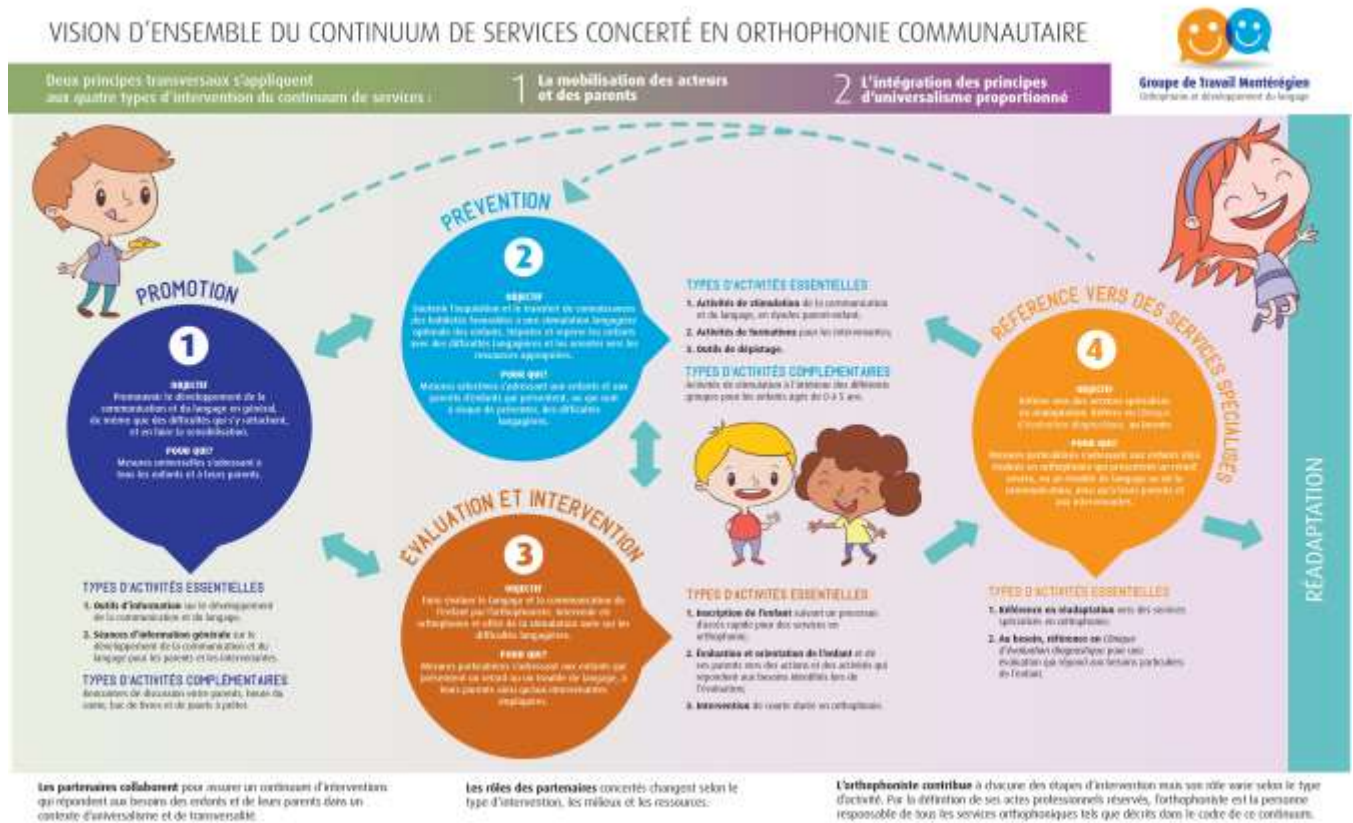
VISION D'ENSEMBLE DU CONTINUUM DE SERVICES CONCERTÉ EN ORTHOPHONIE COMMUNAUTAIRE

Groupe de Travail Montérégien
Orthophonie et développement du langage

Deux principes transversaux s'appliquent aux quatre types d'intervention du continuum de services :

1 La mobilisation des acteurs et des parents

2 L'intégration des principes d'universalisme proportionné

PROMOTION

1

OBJECTIF
Promouvoir le développement de la communication et du langage en général, de même que des difficultés qui s'y rattachent, et en faire la sensibilisation.

POUR QUI?
Mesures universelles s'adressant à tous les enfants et à leurs parents.

TYPES D'ACTIVITÉS ESSENTIELLES
1. Outils d'information sur le développement de la communication et du langage.
2. Séances d'information générale sur le développement de la communication et du langage pour les parents et les intervenants.

TYPES D'ACTIVITÉS COMPLÉMENTAIRES
Rencontres de discussion entre parents, boîtes du conte, bac de livres et de jouets à prêter.

PRÉVENTION

2

OBJECTIF
Faciliter l'acquisition et le transfert de connaissances des habiletés favorables à une stimulation langagière optimale des enfants. Dépister et repérer les enfants avec des difficultés langagières et les orienter vers les ressources appropriées.

POUR QUI?
Mesures sélectives s'adressant aux enfants et aux parents d'enfants qui présentent, ou qui sont à risque de présenter, des difficultés langagières.

TYPES D'ACTIVITÉS ESSENTIELLES
1. Activités de stimulation de la communication et du langage, en dyades parent-enfant.
2. Activités de formation pour les intervenants.
3. Outils de dépistage.

TYPES D'ACTIVITÉS COMPLÉMENTAIRES
Activités de stimulation à l'intérieur des différents groupes pour les enfants âgés de 0 à 5 ans.

ÉVALUATION ET INTERVENTION

3

OBJECTIF
Faire évaluer le langage et la communication de l'enfant par l'orthophoniste. Intervenir en orthophonie et offrir de la stimulation suite sur les difficultés langagières.

POUR QUI?
Mesures particulières s'adressant aux enfants qui présentent un retard ou un trouble de langage, à leurs parents ainsi qu'aux intervenants impliqués.

TYPES D'ACTIVITÉS ESSENTIELLES
1. Inscription de l'enfant suivant un processus d'accès rapide pour des services en orthophonie.
2. Évaluation et orientation de l'enfant et de ses parents vers des actions et des activités qui répondent aux besoins identifiés lors de l'évaluation.
3. Intervention de courte durée en orthophonie.

RÉFÉRENCE VERS DES SERVICES SPÉCIALISÉS

4

OBJECTIF
Référer vers des services spécialisés en réadaptation. Référer en Clinique d'évaluation diagnostique, au besoin.

POUR QUI?
Mesures particulières s'adressant aux enfants déjà évalués en orthophonie qui présentent un retard sévère, ou un trouble de langage ou de la communication, ainsi qu'à leurs parents et aux intervenants.

TYPES D'ACTIVITÉS ESSENTIELLES
1. Référence en réadaptation vers des services spécialisés en orthophonie.
2. Au besoin, référence en Clinique d'évaluation diagnostique pour une évaluation qui répond aux besoins particuliers de l'enfant.

RÉADAPTATION

Les partenaires collaborent pour assurer un continuum d'interventions qui répondent aux besoins des enfants et de leurs parents dans un contexte d'universalisme et de transversalité.

Les rôles des partenaires concertés changent selon le type d'intervention, les milieux et les ressources.

L'orthophoniste contribue à chacune des étapes d'intervention mais son rôle varie selon le type d'activité. Par la définition de ses actes professionnels réservés, l'orthophoniste est la personne responsable de tous les services orthophoniques tels que décrits dans le cadre de ce continuum.